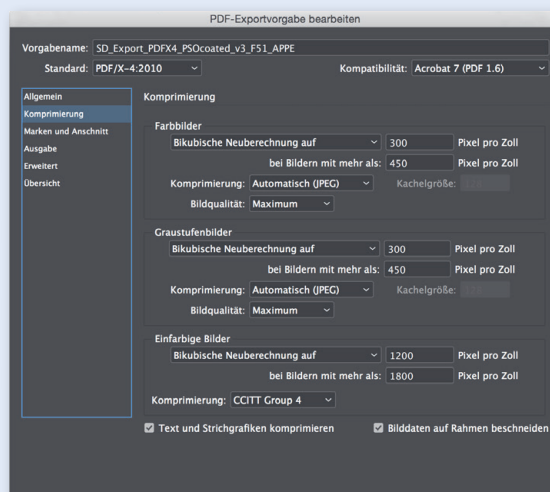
PDF-Exportvorgabe bearbeiten

Vorgabename: SD_Export_PDFX4_PSOcoated_v3_F51_APPE

Standard: PDF/X-4:2010

Kompatibilität: Acrobat 7 (PDF 1.6)

Allgemein
Komprimierung
Marken und Anschnitt
Ausgabe
Erweitert
Übersicht

Komprimierung

Farbbilder
Bikubische Neuberechnung auf 300 Pixel pro Zoll
bei Bildern mit mehr als: 450 Pixel pro Zoll
Komprimierung: Automatisch (JPEG) Kachelgröße: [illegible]
Bildqualität: Maximum

Graustufenbilder
Bikubische Neuberechnung auf 300 Pixel pro Zoll
bei Bildern mit mehr als: 450 Pixel pro Zoll
Komprimierung: Automatisch (JPEG) Kachelgröße: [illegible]
Bildqualität: Maximum

Einfarbige Bilder
Bikubische Neuberechnung auf 1200 Pixel pro Zoll
bei Bildern mit mehr als: 1800 Pixel pro Zoll
Komprimierung: CCITT Group 4

Text und Strichgrafiken komprimieren
Bilddaten auf Rahmen beschneiden